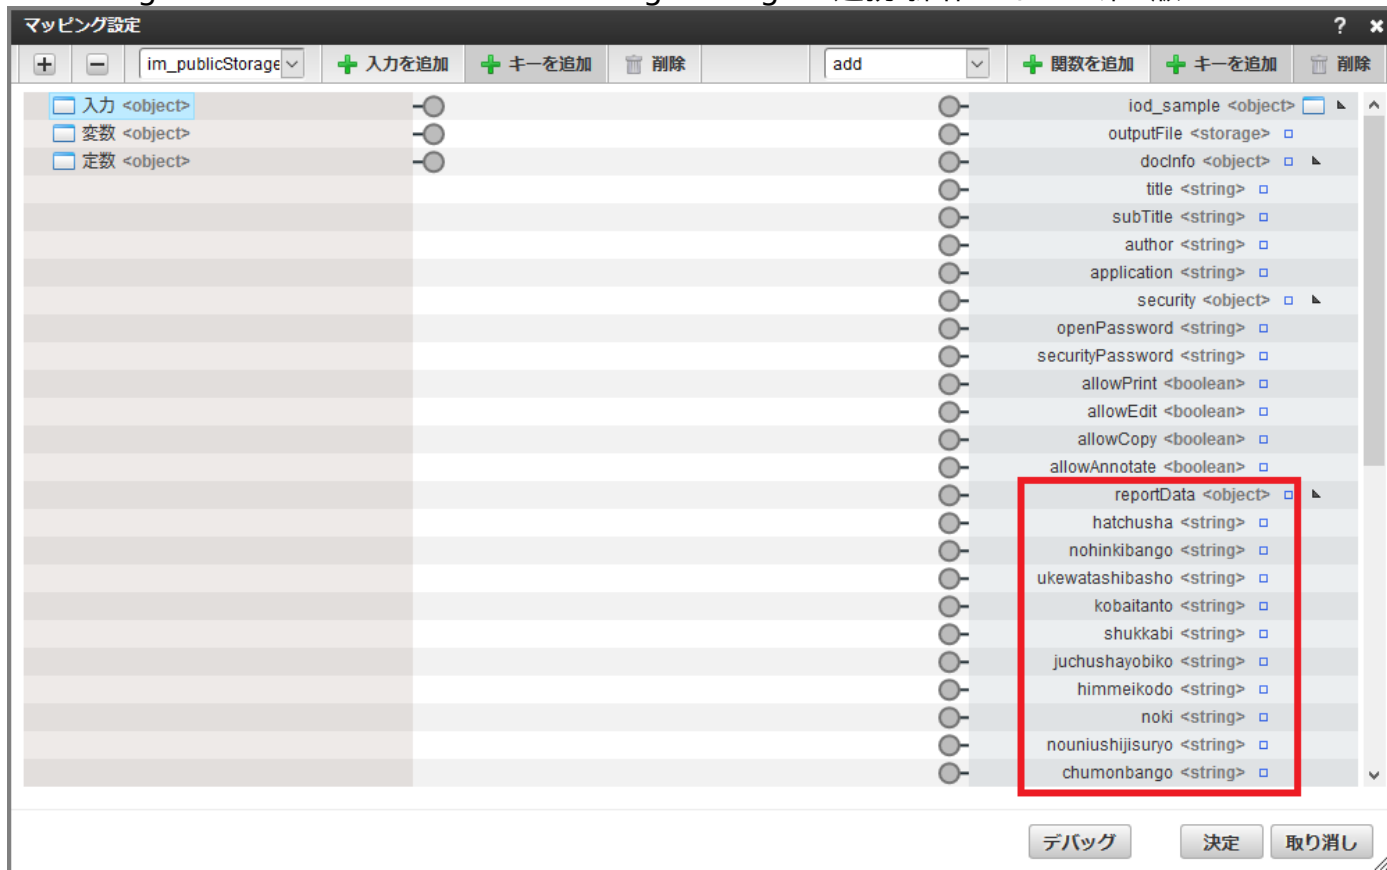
マッピング設定 ? ×

im_publicStorage 入力を追加 キーを追加 削除 add 関数を追加 キーを追加 削除

入力 <object>
変数 <object>
定数 <object>

iod_sample <object>
outputFile <storage>
docInfo <object>
title <string>
subTitle <string>
author <string>
application <string>
security <object>
openPassword <string>
securityPassword <string>
allowPrint <boolean>
allowEdit <boolean>
allowCopy <boolean>
allowAnnotate <boolean>
reportData <object>
hatchusha <string>
nohinkibango <string>
ukewatashibasho <string>
kobaitanto <string>
shukkabi <string>
juchushayobiko <string>
himmeikodo <string>
noki <string>
nouniushijisuryo <string>
chumonbango <string>

デバッグ 決定 取り消し